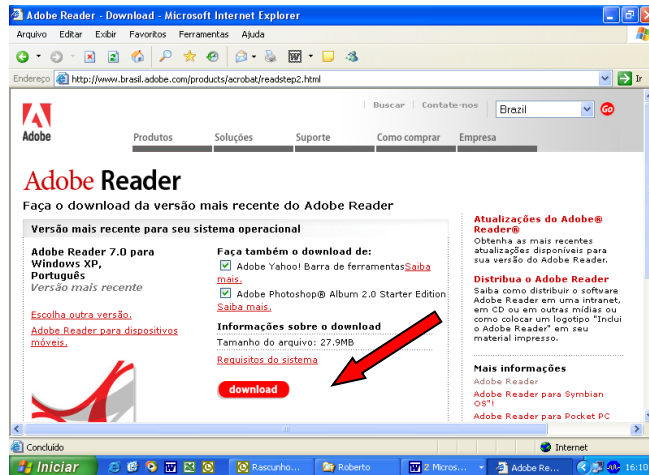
Adobe Reader - Download - Microsoft Internet Explorer

Arquivo Editar Exibir Favoritos Ferramentas Ajuda

Endereço http://www.brasil.adobe.com/products/acrobat/readstep2.html

Ir

Adobe

Buscar | Contate-nos Brazil Go

Produtos Soluções Suporte Como comprar Empresa

Adobe Reader

Faça o download da versão mais recente do Adobe Reader

Versão mais recente para seu sistema operacional

Adobe Reader 7.0 para Windows XP, Português
Versão mais recente

Escolha outra versão.

Adobe Reader para dispositivos móveis.

Faça também o download de:

Adobe Yahoo! Barra de ferramentas Saiba mais.

Adobe Photoshop® Album 2.0 Starter Edition Saiba mais.

Informações sobre o download

Tamanho do arquivo: 27.9MB

Requisitos do sistema

download

Atualizações do Adobe® Reader®
Obtenha as mais recentes atualizações disponíveis para sua versão do Adobe Reader.

Distribua o Adobe Reader
Saiba como distribuir o software Adobe Reader em uma intranet, em CD ou em outras mídias ou como colocar um logotipo "Inclui o Adobe Reader" em seu material impresso.

Mais informações
Adobe Reader
Adobe Reader para Symbian OS®
Adobe Reader para Pocket PC

Concluído

Internet

Iniciar Rascunho... Roberto 2 Micros... Adobe Re... 16:10